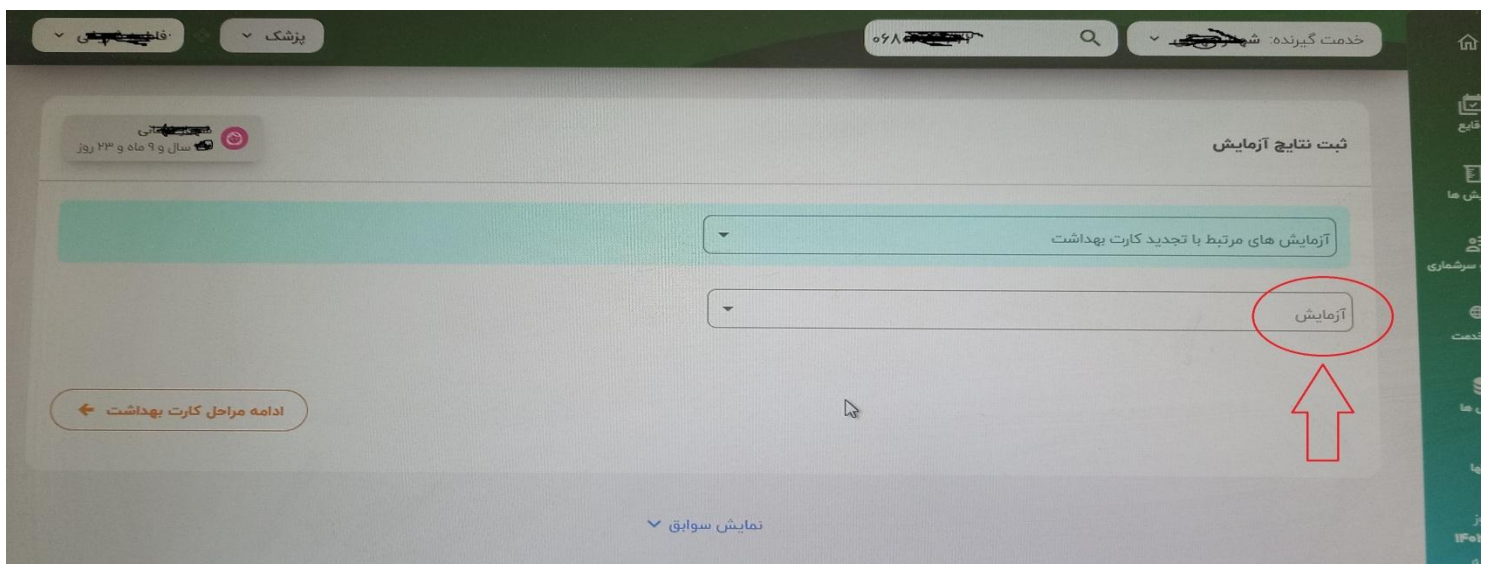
خدمت گیرنده: شه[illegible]

۰۶۸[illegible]

پزشک

فا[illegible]ی

ثبت نتایج آزمایش

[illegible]ی
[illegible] سال و ۹ ماه و ۲۳ روز

آزمایش های مرتبط با تجدید کارت بهداشت

آزمایش

ادامه مراحل کارت بهداشت

نمایش سوابق

قایع

یش ها

سرشماری

دمت

ی ها

ها

ز
۱۴۰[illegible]